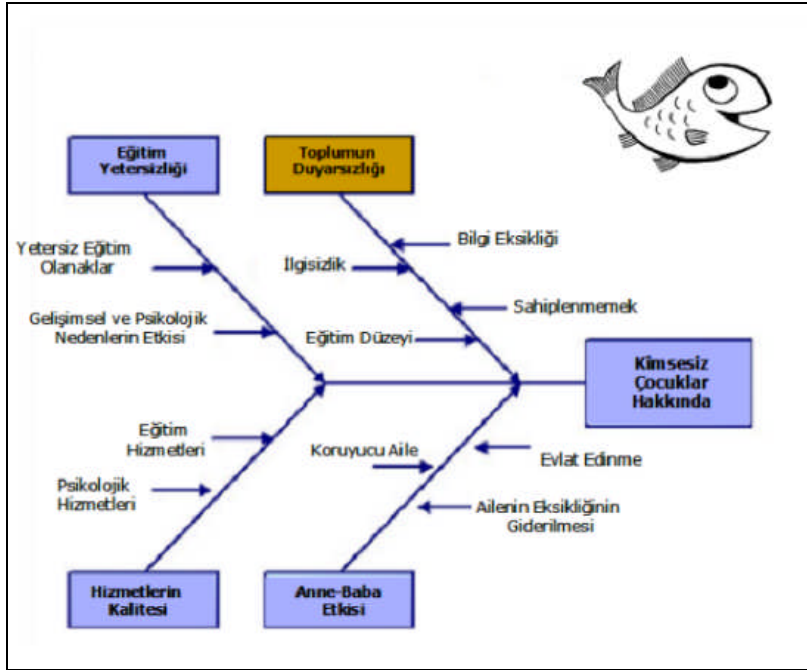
Eğitim Yetersizliği

Toplumun Duyarsızlığı

Yetersiz Eğitim Olanaklar

İlgisizlik

Bilgi Eksikliği

Sahiplenmemek

Gelişimsel ve Psikolojik Nedenlerin Etkisi

Eğitim Düzeyi

Kimsesiz Çocuklar Hakkında

Eğitim Hizmetleri

Koruyucu Aile

Evlat Edinme

Psikolojik Hizmetleri

Ailenin Eksikliğinin Giderilmesi

Hizmetlerin Kalitesi

Anne-Baba Etkisi